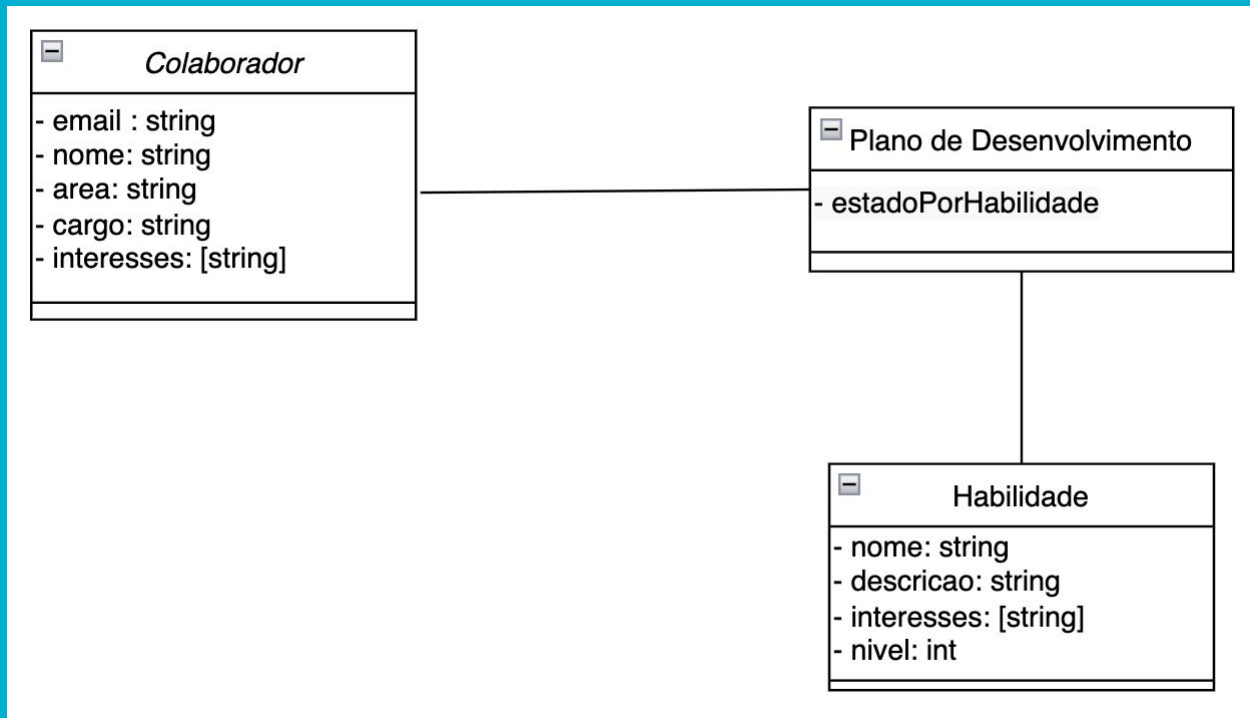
Colaborador

- email : string
- nome: string
- area: string
- cargo: string
- interesses: [string]

Plano de Desenvolvimento

- estadoPorHabilidade

Habilidade

- nome: string
- descricao: string
- interesses: [string]
- nivel: int